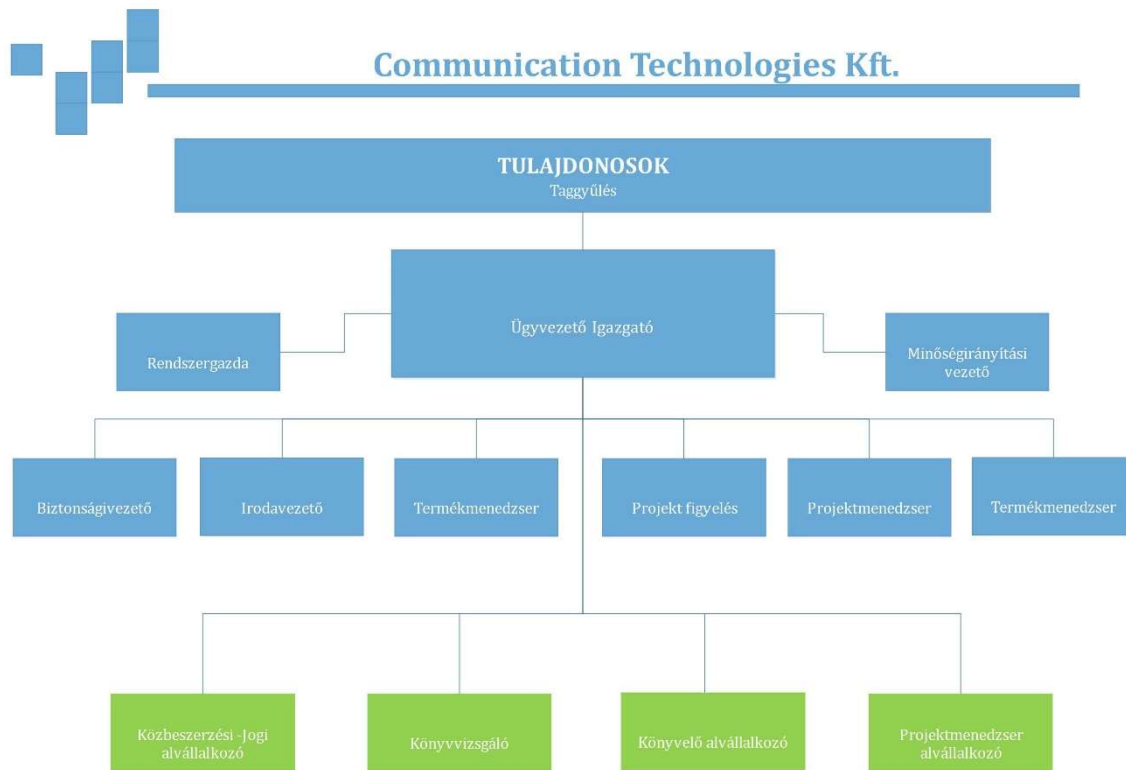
Communication Technologies Kft.

TULAJDONOSOK
Taggyűlés

Ügyvezető Igazgató

Rendszergazda

Minőségirányítási vezető

Biztonságivezető

Irodavezető

Termékmenedzser

Projekt figyelés

Projektmenedzser

Termékmenedzser

Közbeszerzési -Jogi alvállalkozó

Könyvvizsgáló

Könyvelő alvállalkozó

Projektmenedzser alvállalkozó